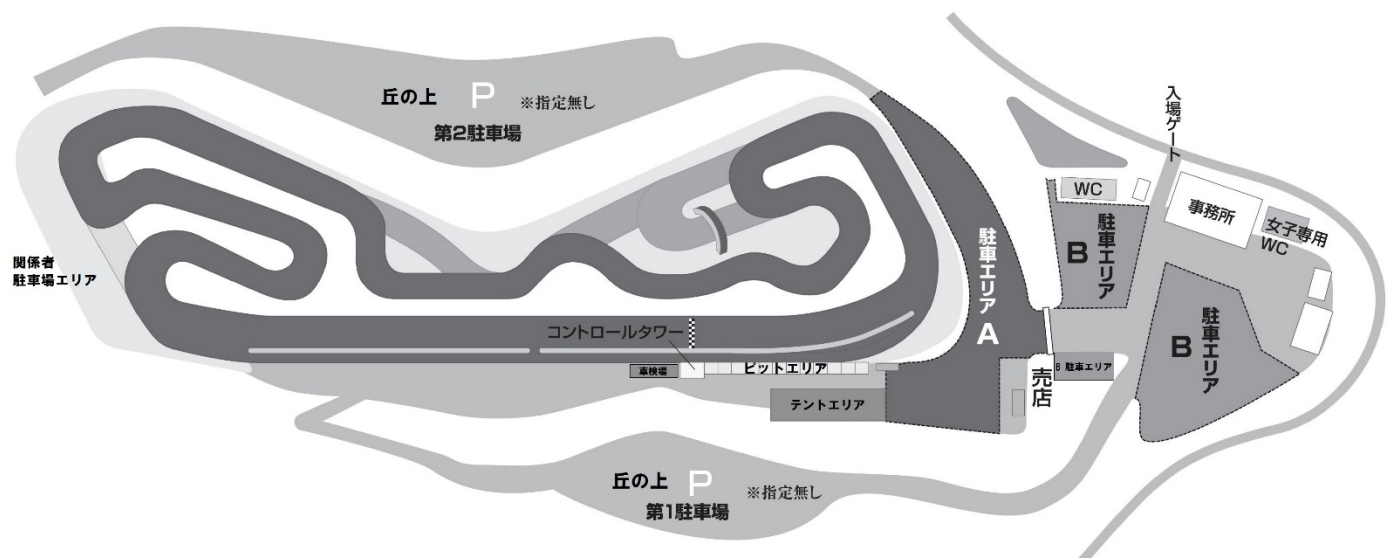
丘の上 P ※指定無し
第2駐車場

入場ゲート

WC

事務所

女子専用 WC

関係者 駐車場エリア

駐車エリア A

B 駐車エリア

B 駐車エリア

コントロールタワー

車検場

ピットエリア

B 駐車エリア

売店

テントエリア

丘の上 P ※指定無し
第1駐車場